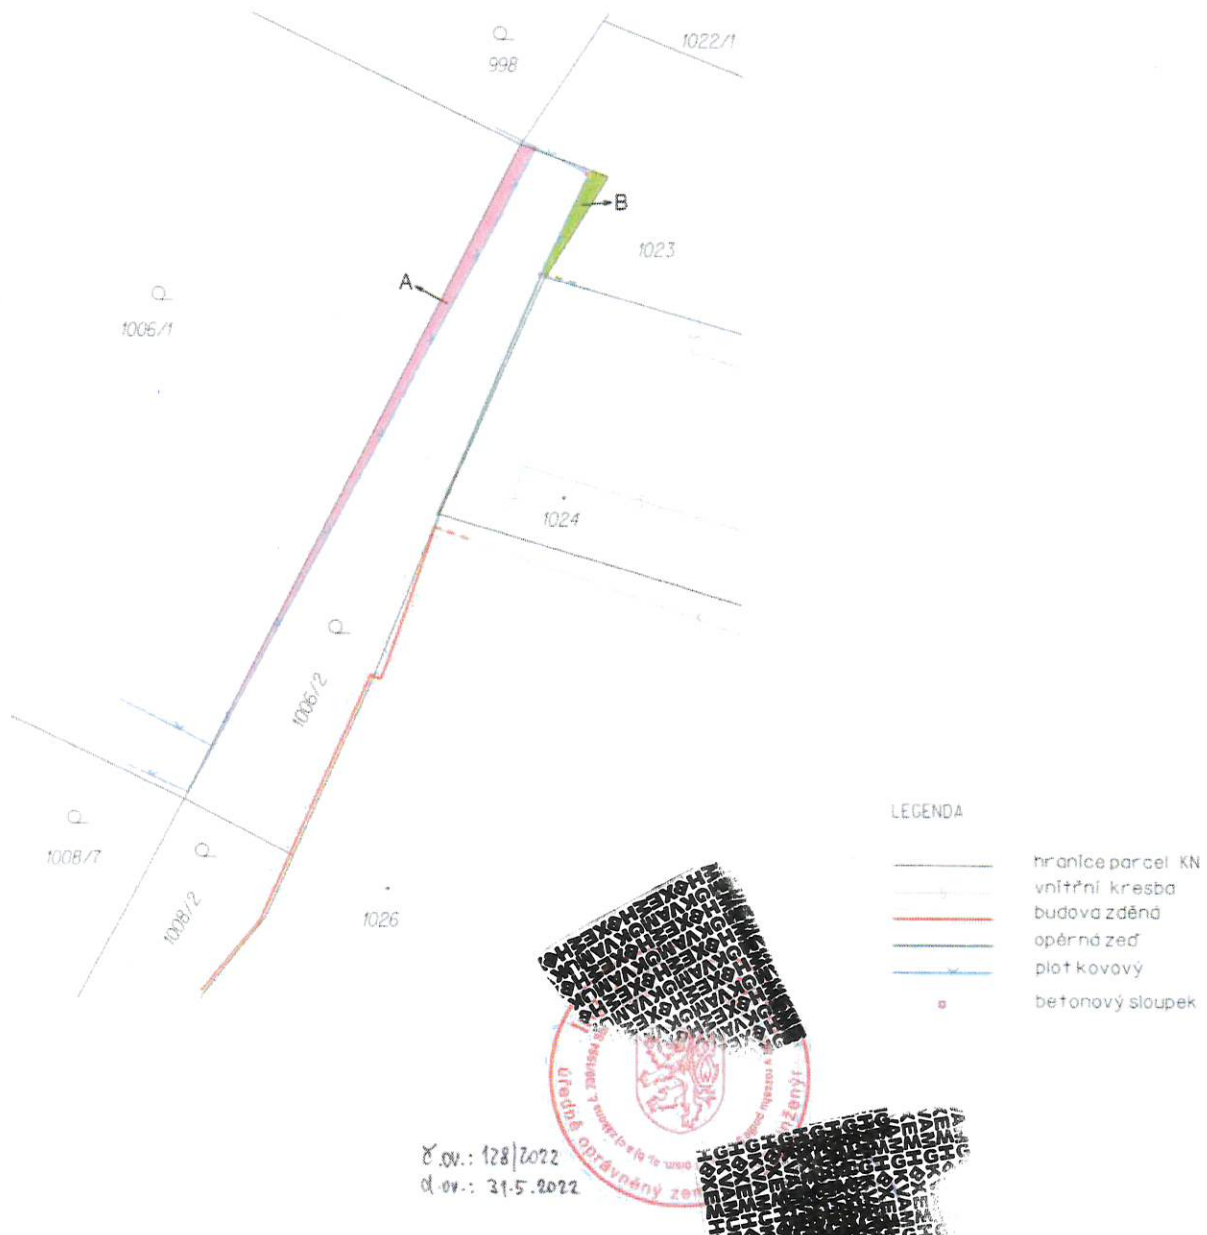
998

1022/1

B

1023

A

1006/1

1024

1006/2

1008/7

1008/2

1026

LEGENDA

hranice parcel KN
vnitřní kresba
budova zděná
opěrná zeď
plot kovový
betonový sloupek

úředně oprávněný ze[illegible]

č.ov.: 128/2022
d.ov.: 31.5.2022